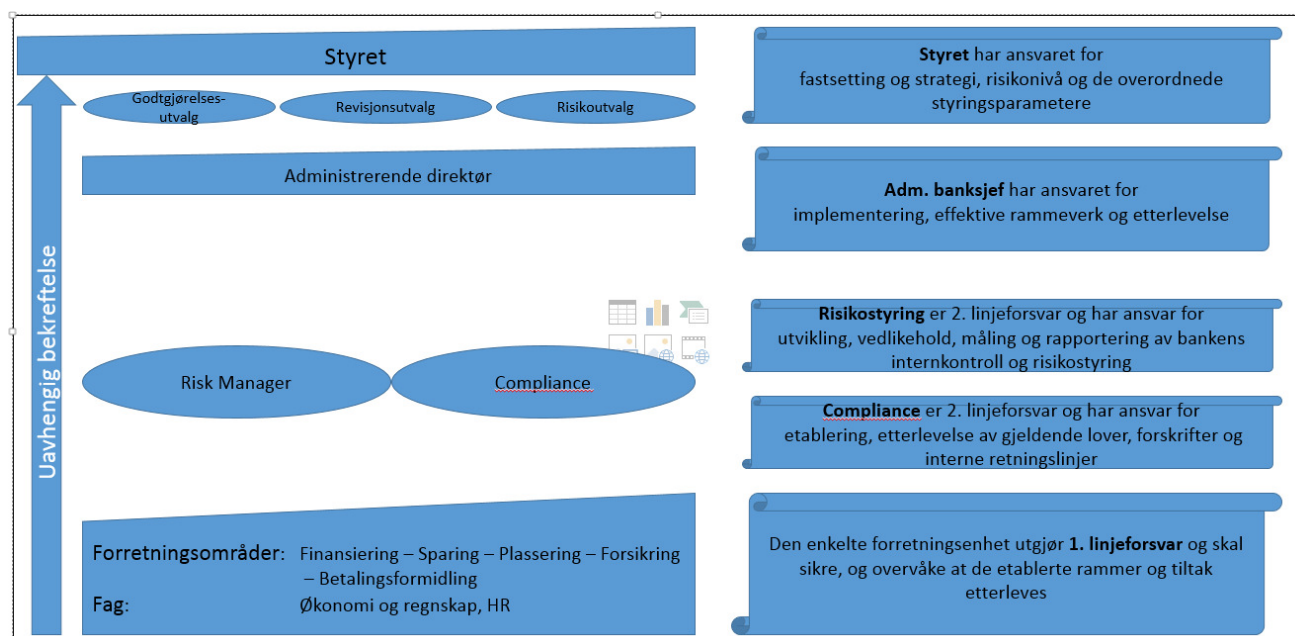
Styret

Godtgjørelses-utvalg

Revisjonsutvalg

Risikoutvalg

Administrerende direktør

Uavhengig bekreftelse

Risk Manager

Compliance

Forretningsområder: Finansiering – Sparing – Plassering – Forsikring – Betalingsformidling

Fag: Økonomi og regnskap, HR

**Styret** har ansvaret for fastsetting og strategi, risikonivå og de overordnede styringsparametere

**Adm. banksjef** har ansvaret for implementering, effektive rammeverk og etterlevelse

**Risikostyring** er 2. linjeforsvar og har ansvar for utvikling, vedlikehold, måling og rapportering av bankens internkontroll og risikostyring

**Compliance** er 2. linjeforsvar og har ansvar for etablering, etterlevelse av gjeldende lover, forskrifter og interne retningslinjer

Den enkelte forretningsenhet utgjør **1. linjeforsvar** og skal sikre, og overvåke at de etablerte rammer og tiltak etterleves